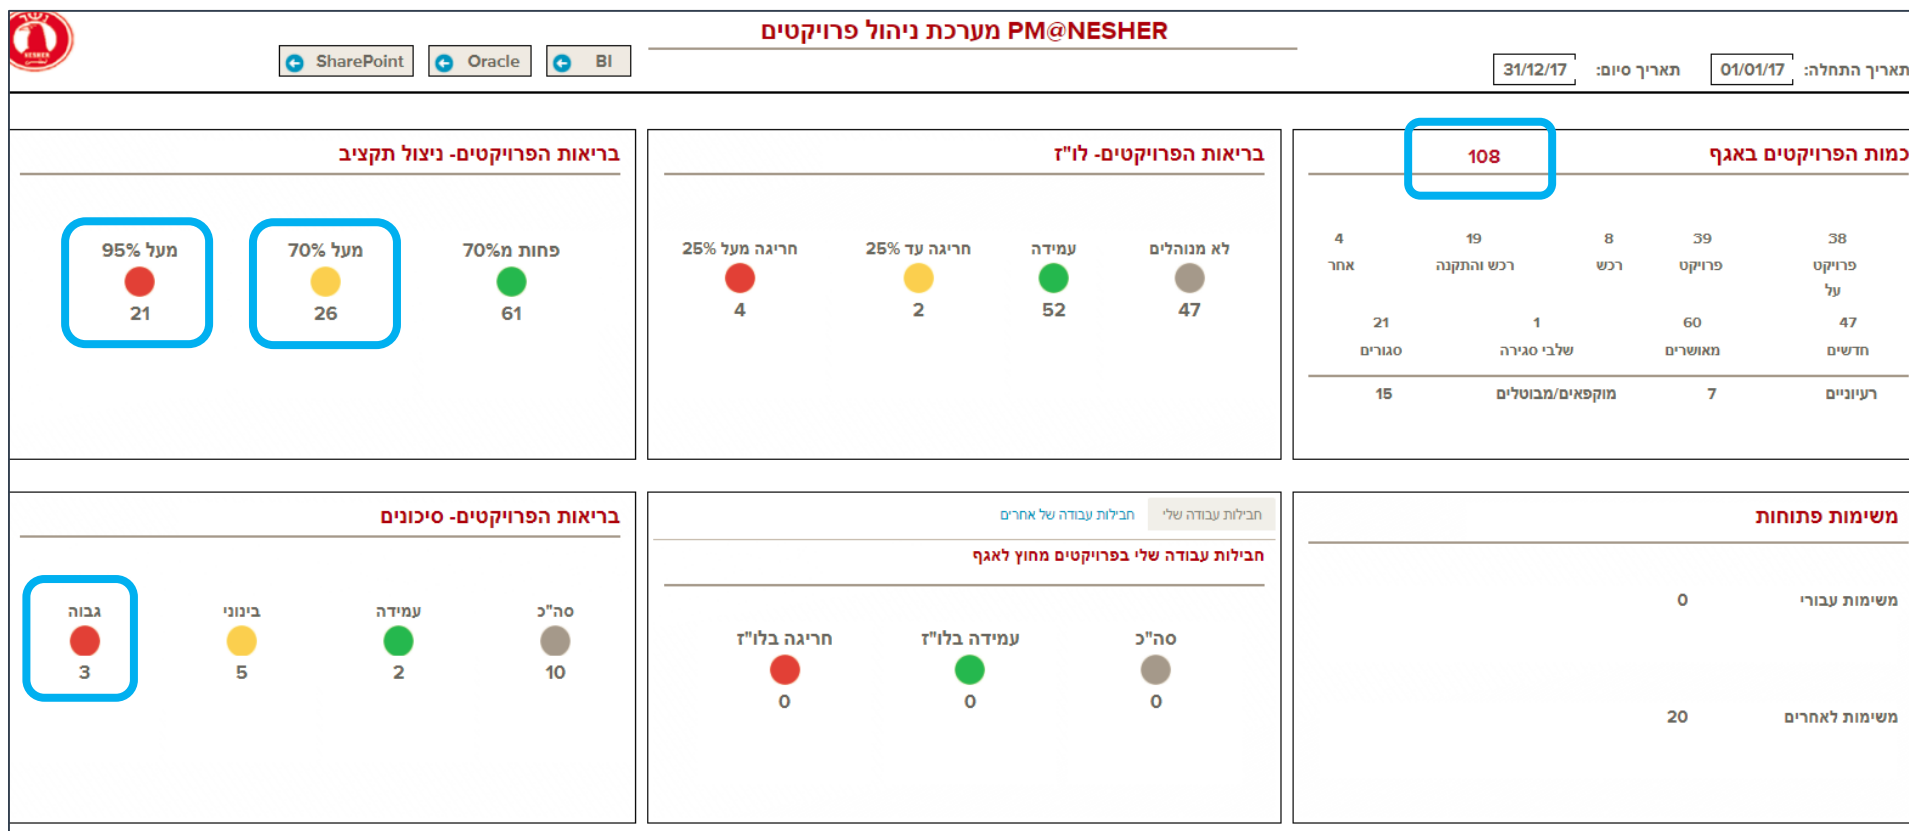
נשר NESHER

מערכת ניהול פרויקטים PM@NESHER

SharePoint
Oracle
BI

תאריך התחלה: 01/01/17
תאריך סיום: 31/12/17

כמות הפרויקטים באגף
108

| 38 פרויקט על | 39 פרויקט | 8 רכש | 19 רכש והתקנה | 4 אחר |
|---|---|---|---|---|
| 47 חדשים | 60 מאושרים | 1 שלבי סגירה | 21 סגורים | |

רעיוניים 7
מוקפאים/מבוטלים 15

בריאות הפרויקטים- לו"ז
לא מנוהלים 47
עמידה 52
חריגה עד 25% 2
חריגה מעל 25% 4

בריאות הפרויקטים- ניצול תקציב
פחות מ70% 61
מעל 70% 26
מעל 95% 21

משימות פתוחות
משימות עבורי 0
משימות לאחרים 20

חבילות עבודה שלי
חבילות עבודה של אחרים
חבילות עבודה שלי בפרויקטים מחוץ לאגף
סה"כ 0
עמידה בלו"ז 0
חריגה בלו"ז 0

בריאות הפרויקטים- סיכונים
סה"כ 10
עמידה 2
בינוני 5
גבוה 3